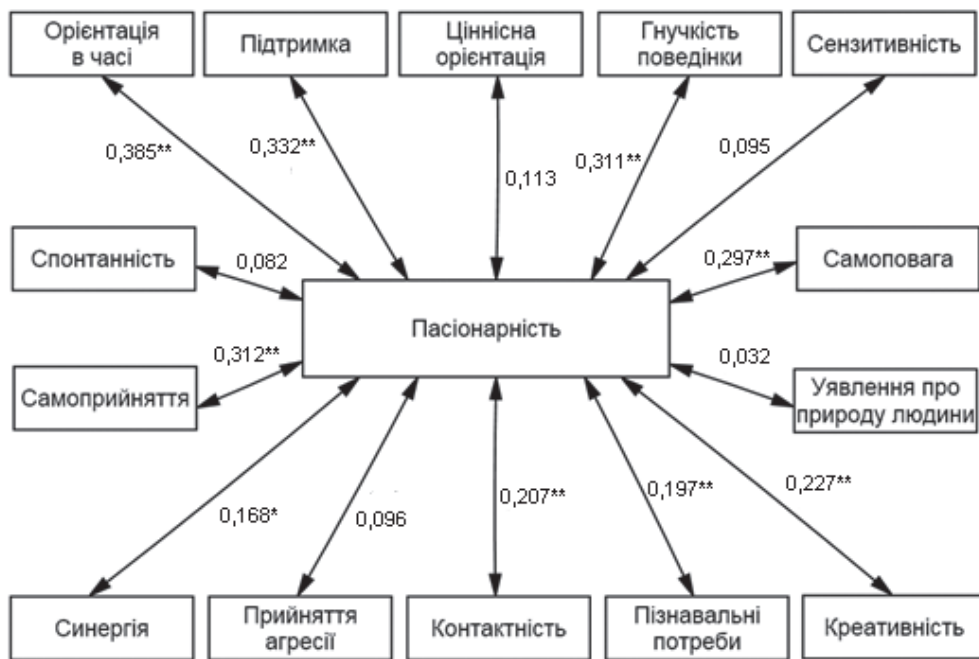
Орієнтація в часі

Підтримка

Ціннісна орієнтація

Гнучкість поведінки

Сензитивність

0,385**

0,332**

0,113

0,311**

0,095

Спонтанність

0,082

0,297**

Самоповага

Пасіонарність

0,312**

0,032

Самоприйняття

Уявлення про природу людини

0,168*

0,096

0,207**

0,197**

0,227**

Синергія

Прийняття агресії

Контактність

Пізнавальні потреби

Креативність